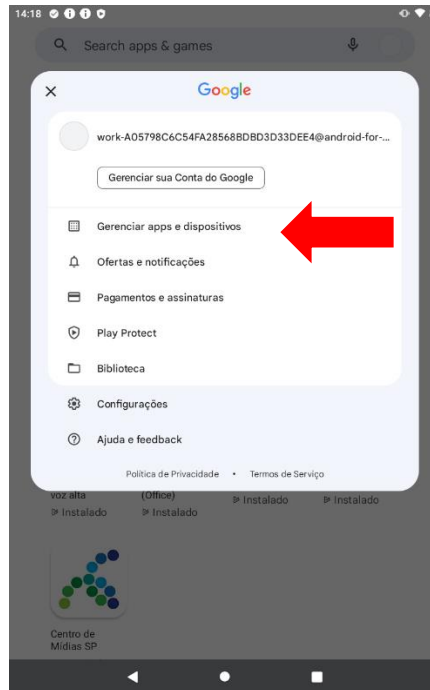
14:18

Search apps & games

×
Google

work-A05798C6C54FA28568BDBD3D33DEE4@android-for-...

Gerenciar sua Conta do Google

Gerenciar apps e dispositivos

Ofertas e notificações

Pagamentos e assinaturas

Play Protect

Biblioteca

Configurações

Ajuda e feedback

Política de Privacidade • Termos de Serviço

voz alta
Instalado

(Office)
Instalado

Instalado

Instalado

Centro de Mídias SP